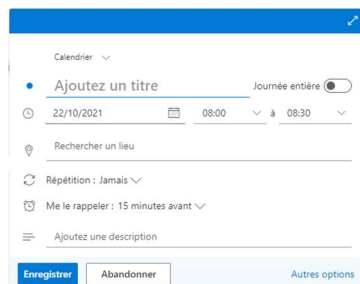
Calendrier

Ajoutez un titre

Journée entière

22/10/2021

08:00

à

08:30

Rechercher un lieu

Répétition : Jamais

Me le rappeler : 15 minutes avant

Ajoutez une description

Enregistrer

Abandonner

Autres options